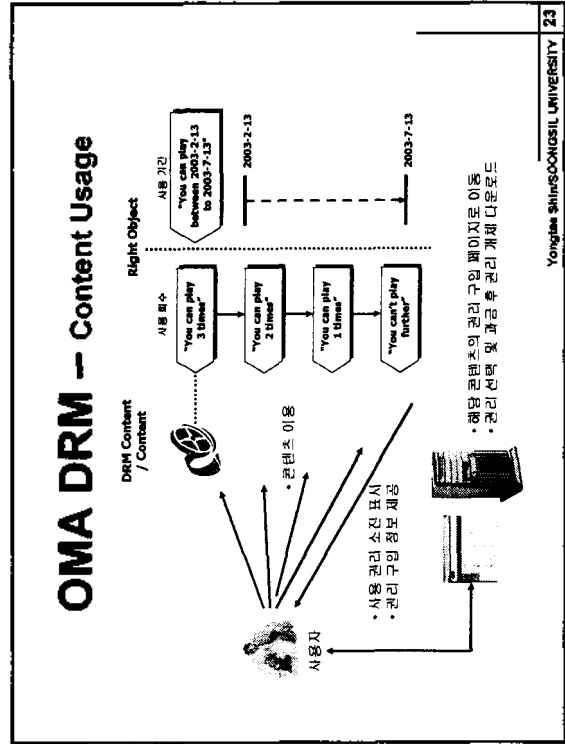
OMA DRM – Content Usage

DRM Content / Content

Right Object

사용 횟수

"You can play 3 times"

"You can play 2 times"

"You can play 1 times"

"You can't play further"

사용 기간

"You can play between 2003-2-13 to 2003-7-13"

2003-2-13

2003-7-13

• 콘텐츠 이용

• 사용 권리 소진 표시
• 권리 구입 정보 제공

사용자

• 해당 콘텐츠의 권리 구입 페이지로 이동
• 권리 선택 및 과금 후 권리 개체 다운로드

Yongtae Shin/SOONGSIL UNIVERSITY 23